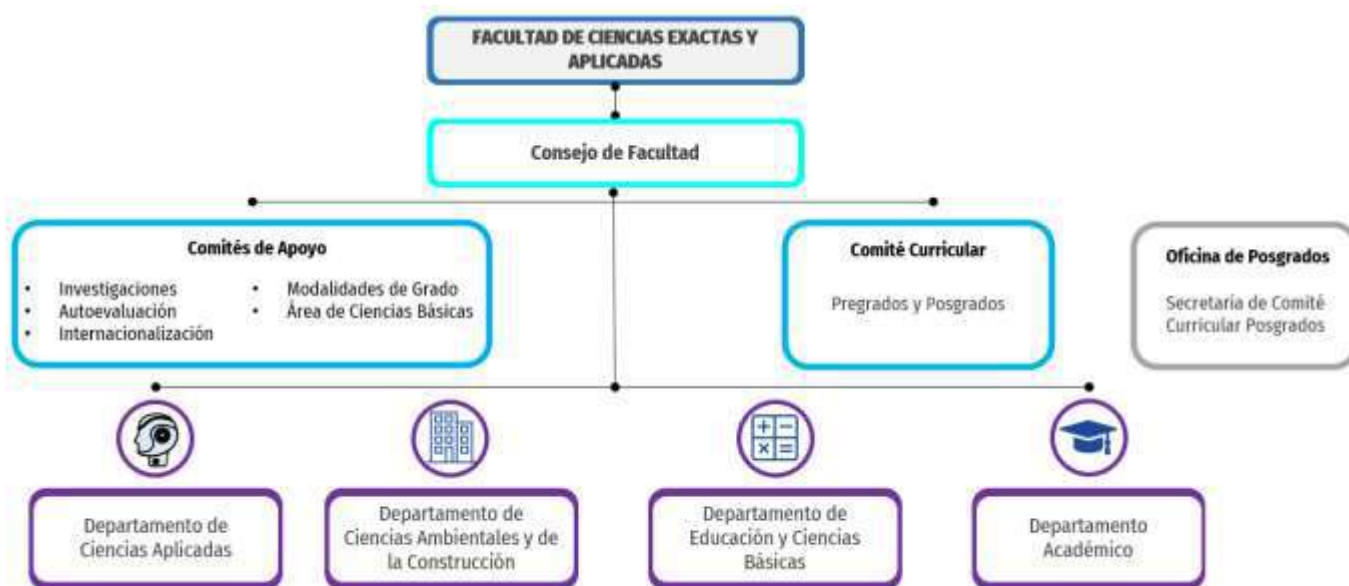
FACULTAD DE CIENCIAS EXACTAS Y APLICADAS

Consejo de Facultad

Comités de Apoyo

- Investigaciones
- Autoevaluación
- Internacionalización
- Modalidades de Grado
- Área de Ciencias Básicas

Comité Curricular

Pregrados y Posgrados

Oficina de Posgrados

Secretaria de Comité Curricular Posgrados

Departamento de Ciencias Aplicadas

Departamento de Ciencias Ambientales y de la Construcción

Departamento de Educación y Ciencias Básicas

Departamento Académico